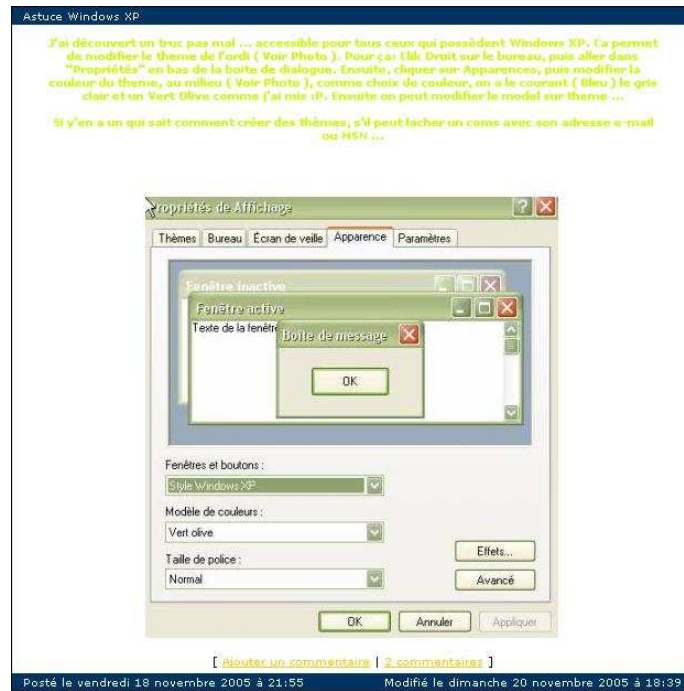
Astuce Windows XP

J'ai découvert un truc pas mal ... accessible pour tous ceux qui possèdent Windows XP. Ca permet de modifier le theme de l'ordi ( Voir Photo ). Pour ça: Clik Droit sur le bureau, puis aller dans "Propriétés" en bas de la boite de dialogue. Ensuite, cliquer sur Apparences, puis modifier la couleur du theme, au milieu ( Voir Photo ), comme choix de couleur, on a le courant ( Bleu ) le gris clair et un Vert Olive comme j'ai mis :P. Ensuite on peut modifier le model sur theme ...

Si y'en a un qui sait comment créer des thèmes, s'il peut lacher un coms avec son adresse e-mail ou MSN ...

Propriétés de Affichage

Thèmes | Bureau | Écran de veille | Apparence | Paramètres

Fenêtre inactive

Fenêtre active

Texte de la fenêtre

Boîte de message

OK

Fenêtres et boutons :

Style Windows XP

Modèle de couleurs :

Vert olive

Taille de police :

Normal

Effets...

Avancé

OK | Annuler | Appliquer

[ Ajouter un commentaire | 2 commentaires ]

Posté le vendredi 18 novembre 2005 à 21:55

Modifié le dimanche 20 novembre 2005 à 18:39